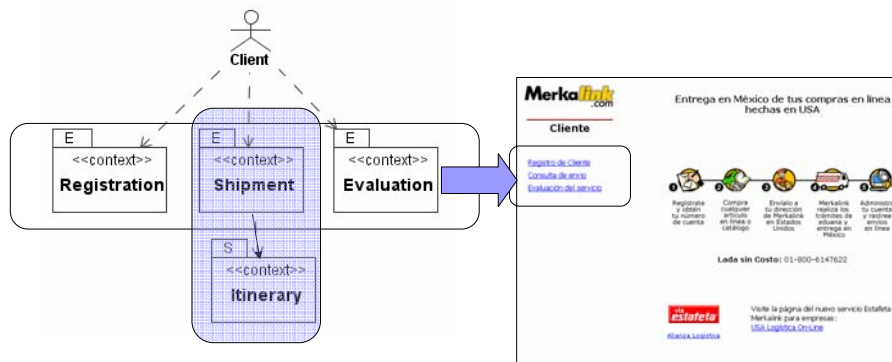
Client

E
<<context>>
Registration

E
<<context>>
Shipment

E
<<context>>
Evaluation

S
<<context>>
Itinerary

Merkalink.com

Cliente

Entrega en México de tus compras en línea hechas en USA

Registro de Cliente
Consulta de envío
Evaluación del servicio

Regístrate y obtén tu número de cuenta

Compra cualquier artículo en línea o catálogo

Envíalo a tu dirección de Merkalink en Estados Unidos

Merkalink realiza los trámites de aduana y entrega en México

Administra tu cuenta y rastrea envíos en línea

Lada sin Costo: 01-800-6147622

vía estafeta

Alianza Logística

Visite la página del nuevo servicio Estafeta Merkalink para empresas:
USA Logística On-Line